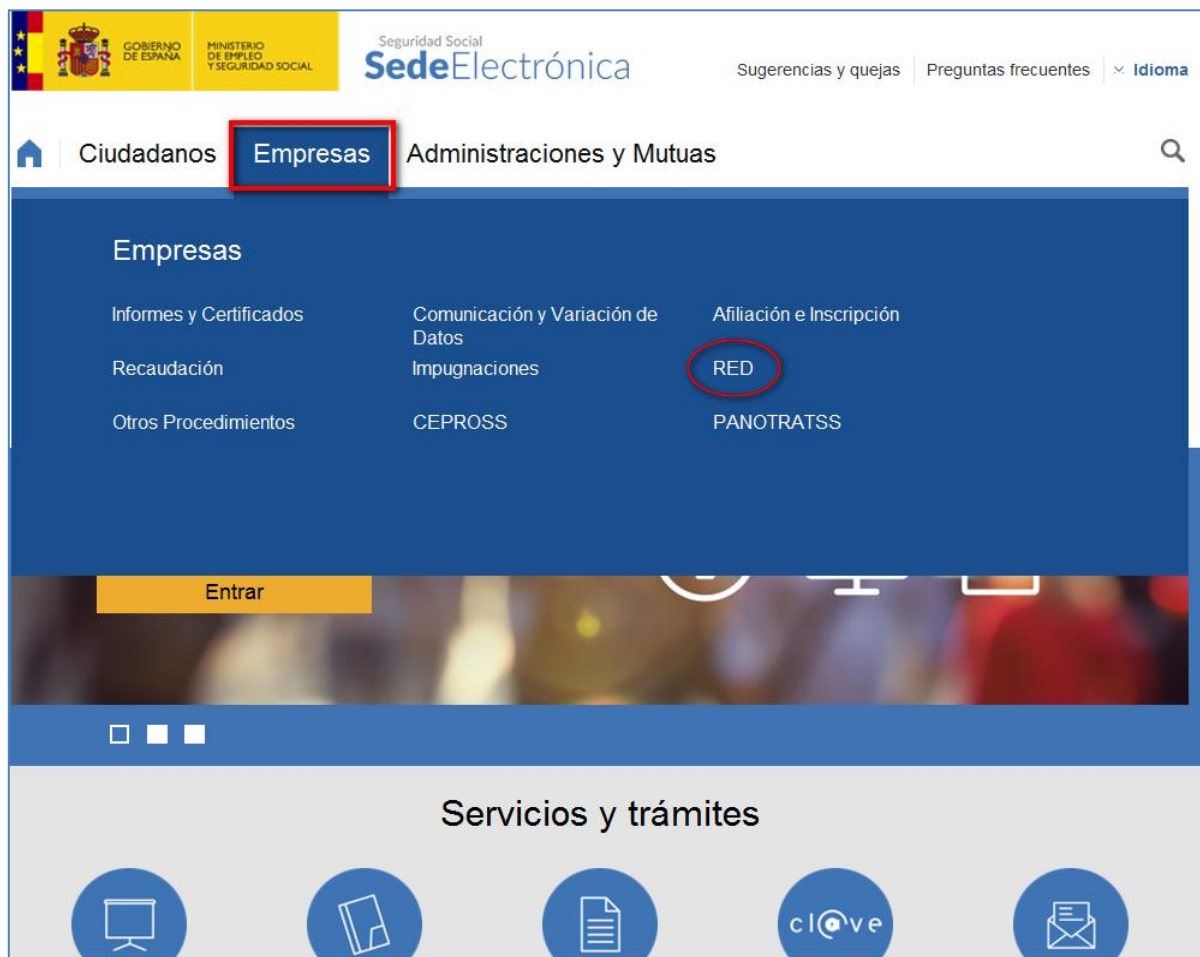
GOBIERNO DE ESPAÑA
MINISTERIO DE EMPLEO Y SEGURIDAD SOCIAL

Seguridad Social
SedeElectrónica

Sugerencias y quejas | Preguntas frecuentes | Idioma

Ciudadanos | Empresas | Administraciones y Mutuas

Empresas

Informes y Certificados
Comunicación y Variación de Datos
Afiliación e Inscripción
Recaudación
Impugnaciones
RED
Otros Procedimientos
CEPROSS
PANOTRATSS

Entrar

Servicios y trámites

cl@ve